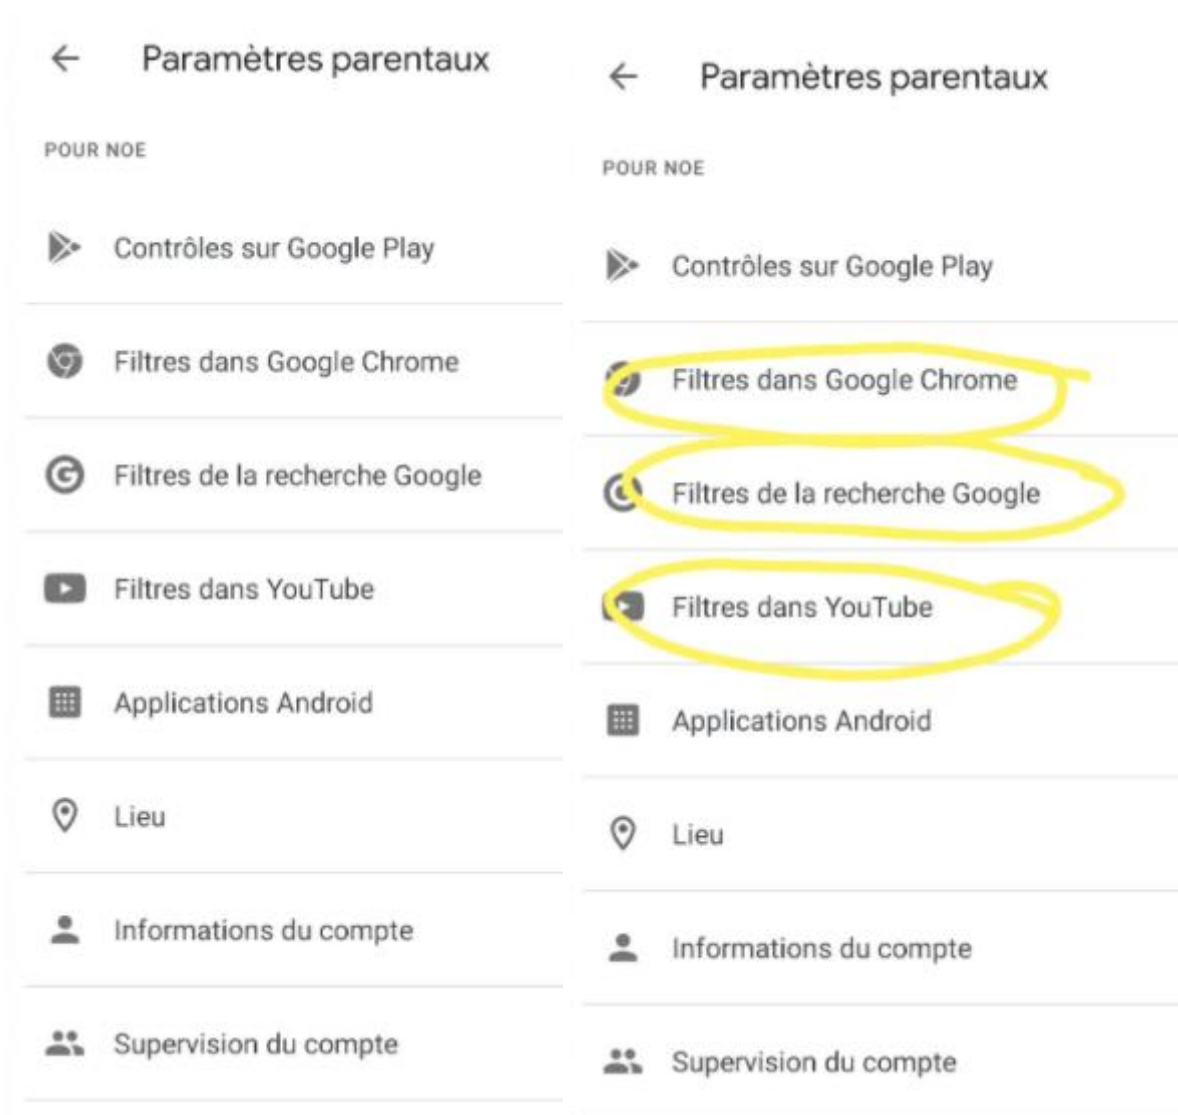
Paramètres parentaux

POUR NOE

Contrôles sur Google Play

Filtres dans Google Chrome

Filtres de la recherche Google

Filtres dans YouTube

Applications Android

Lieu

Informations du compte

Supervision du compte

Paramètres parentaux

POUR NOE

Contrôles sur Google Play

Filtres dans Google Chrome

Filtres de la recherche Google

Filtres dans YouTube

Applications Android

Lieu

Informations du compte

Supervision du compte